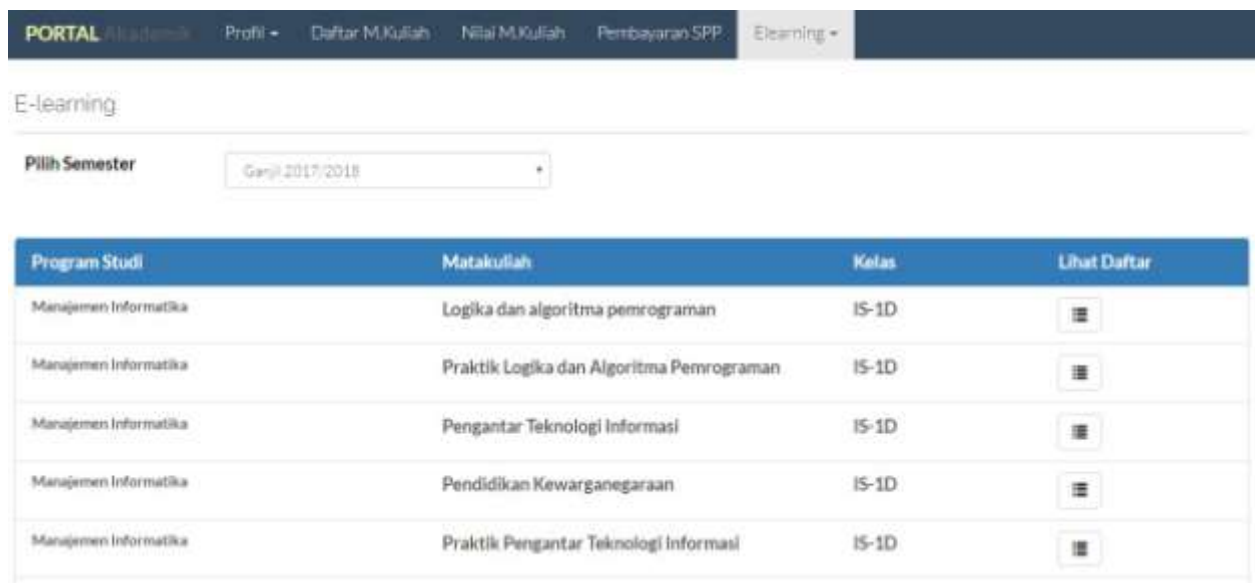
PORTAL Akademik Profil ▾ Daftar M.Kuliah Nilai M.Kuliah Pembayaran SPP Elearning ▾

E-learning

Pilih Semester Ganjil 2017/2018

| Program Studi | Matakuliah | Kelas | Lihat Daftar |
|---|---|---|---|
| Manajemen Informatika | Logika dan algoritma pemrograman | IS-1D | |
| Manajemen Informatika | Praktik Logika dan Algoritma Pemrograman | IS-1D | |
| Manajemen Informatika | Pengantar Teknologi Informasi | IS-1D | |
| Manajemen Informatika | Pendidikan Kewarganegaraan | IS-1D | |
| Manajemen Informatika | Praktik Pengantar Teknologi Informasi | IS-1D | |